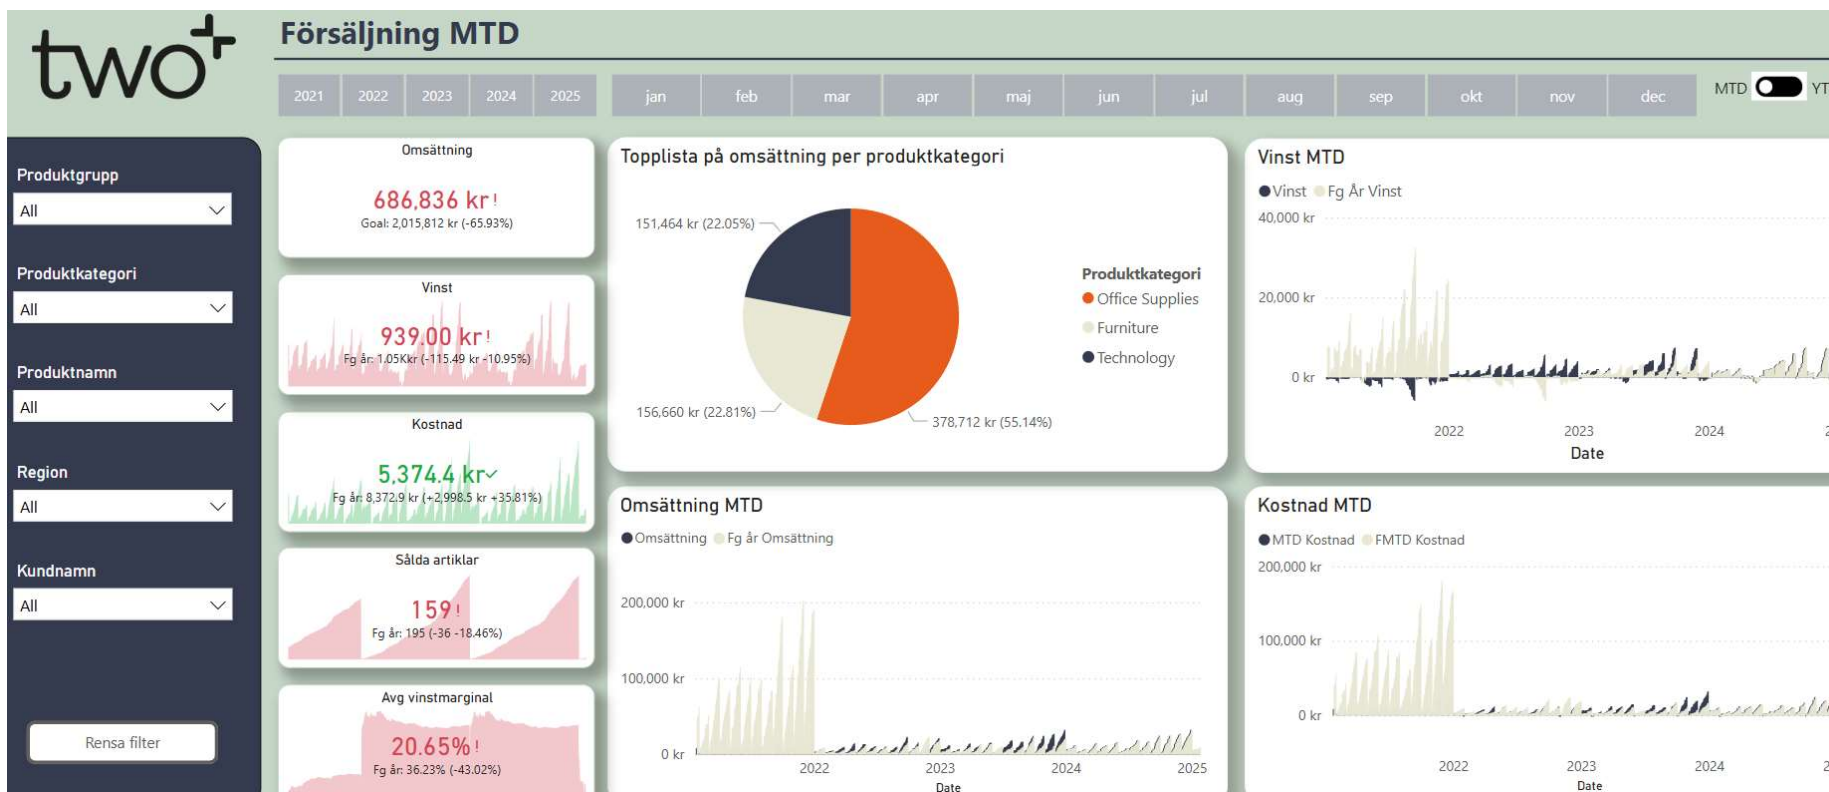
two+

Försäljning MTD

2021 2022 2023 2024 2025

jan feb mar apr maj jun jul aug sep okt nov dec

MTD YT

Produktgrupp
All

Produktkategori
All

Produktnamn
All

Region
All

Kundnamn
All

Rensa filter

Omsättning
686,836 kr !
Goal: 2,015,812 kr (-65.93%)

Vinst
939.00 kr !
Fg år: 1.05Kkr (-115.49 kr -10.95%)

Kostnad
5,374.4 kr✓
Fg år: 8,372.9 kr (+2,998.5 kr +35.81%)

Sålda artiklar
159 !
Fg år: 195 (-36 -18.46%)

Avg vinstmarginal
20.65% !
Fg år: 36.23% (-43.02%)

Topplista på omsättning per produktkategori

151,464 kr (22.05%)
156,660 kr (22.81%)
378,712 kr (55.14%)

Produktkategori
Office Supplies
Furniture
Technology

Vinst MTD
Vinst Fg År Vinst
40,000 kr
20,000 kr
0 kr
2022 2023 2024 2
Date

Omsättning MTD
Omsättning Fg år Omsättning
200,000 kr
100,000 kr
0 kr
2022 2023 2024 2025
Date

Kostnad MTD
MTD Kostnad FMTD Kostnad
200,000 kr
100,000 kr
0 kr
2022 2023 2024 2
Date